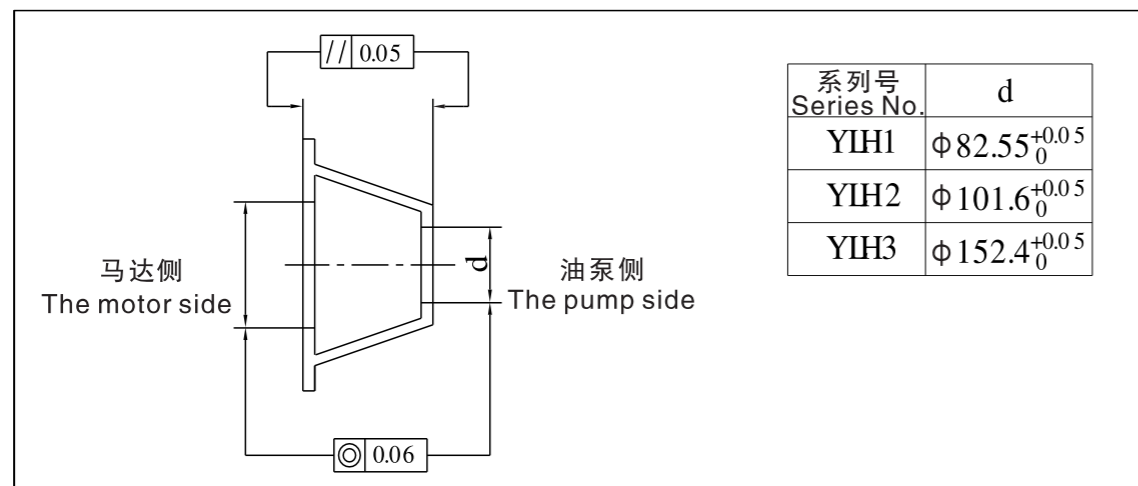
// 0.05

马达侧
The motor side

d

油泵侧
The pump side

◎ 0.06

| 系列号 Series No. | d |
|---|---|
| YLH1 | $\phi 82.55^{+0.05}_{0}$ |
| YLH2 | $\phi 101.6^{+0.05}_{0}$ |
| YLH3 | $\phi 152.4^{+0.05}_{0}$ |